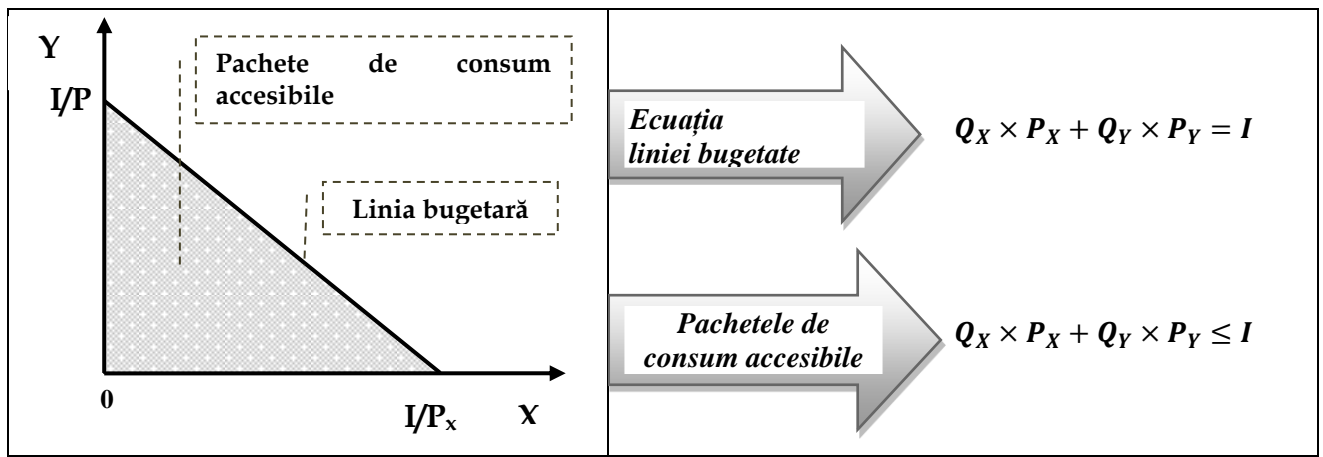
| Y<br>I/P<br>Pachete de consum accesibile<br>Linia bugetară<br>0<br>I/P$_x$<br>X | Ecuația liniei bugetate<br>$Q_X \times P_X + Q_Y \times P_Y = I$<br>Pachetele de consum accesibile<br>$Q_X \times P_X + Q_Y \times P_Y \leq I$ |
|---|---|